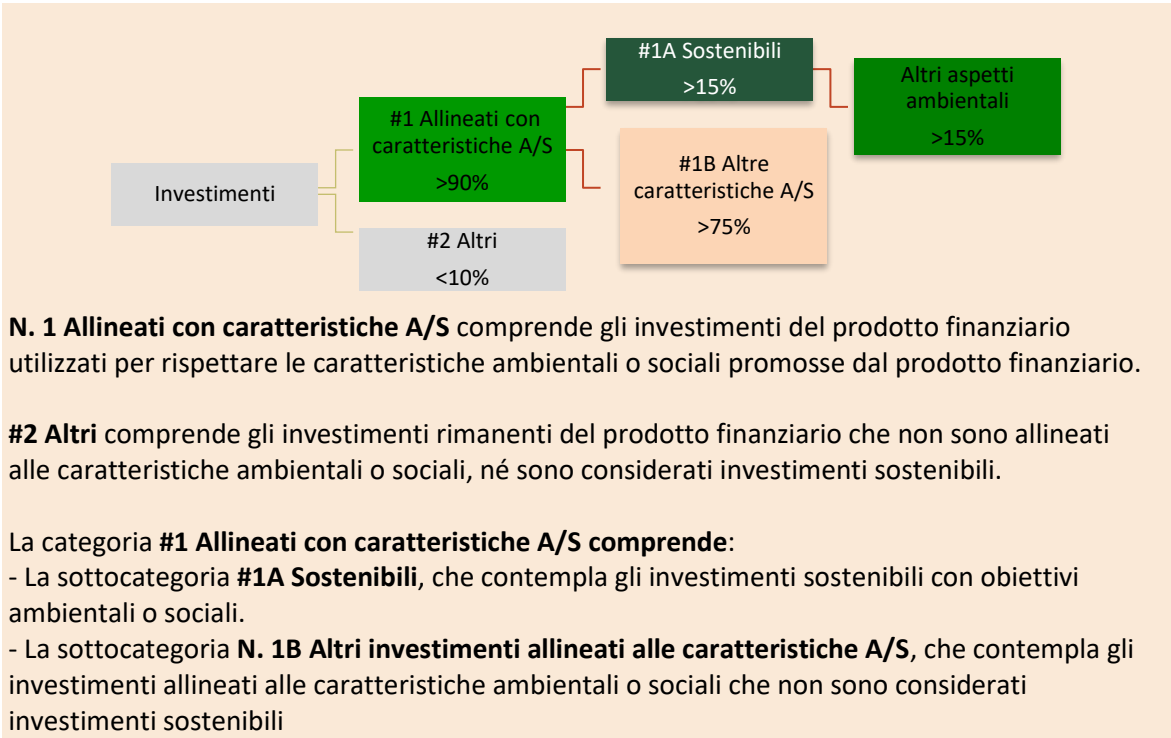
#1A Sostenibili
>15%

Altri aspetti ambientali
>15%

#1 Allineati con caratteristiche A/S
>90%

#1B Altre caratteristiche A/S
>75%

Investimenti

#2 Altri
<10%

**N. 1 Allineati con caratteristiche A/S** comprende gli investimenti del prodotto finanziario utilizzati per rispettare le caratteristiche ambientali o sociali promosse dal prodotto finanziario.

**#2 Altri** comprende gli investimenti rimanenti del prodotto finanziario che non sono allineati alle caratteristiche ambientali o sociali, né sono considerati investimenti sostenibili.

La categoria **#1 Allineati con caratteristiche A/S comprende**:
- La sottocategoria **#1A Sostenibili**, che contempla gli investimenti sostenibili con obiettivi ambientali o sociali.
- La sottocategoria **N. 1B Altri investimenti allineati alle caratteristiche A/S**, che contempla gli investimenti allineati alle caratteristiche ambientali o sociali che non sono considerati investimenti sostenibili